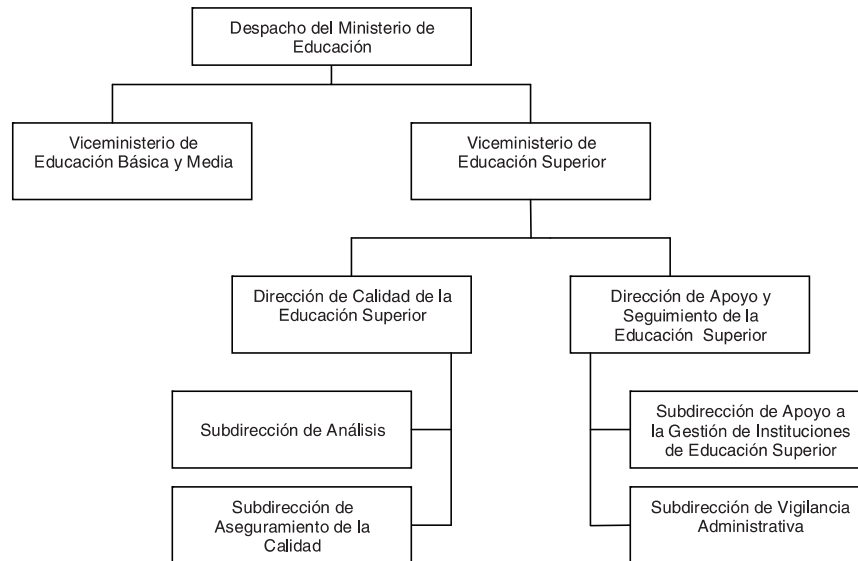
Despacho del Ministerio de Educación

Viceministerio de Educación Básica y Media

Viceministerio de Educación Superior

Dirección de Calidad de la Educación Superior

Dirección de Apoyo y Seguimiento de la Educación Superior

Subdirección de Análisis

Subdirección de Aseguramiento de la Calidad

Subdirección de Apoyo a la Gestión de Instituciones de Educación Superior

Subdirección de Vigilancia Administrativa